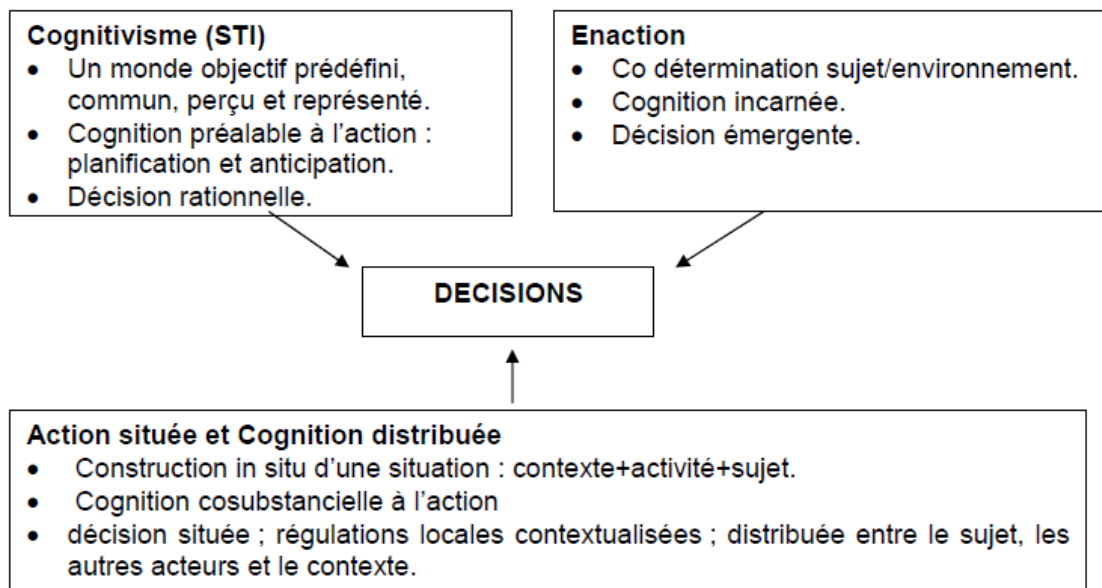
**Cognitivisme (STI)**

- Un monde objectif prédéfini, commun, perçu et représenté.
- Cognition préalable à l'action : planification et anticipation.
- Décision rationnelle.

**Enaction**

- Co détermination sujet/environnement.
- Cognition incarnée.
- Décision émergente.

**DECISIONS**

**Action située et Cognition distribuée**

- Construction in situ d'une situation : contexte+activité+sujet.
- Cognition cosubstancielle à l'action
- décision située ; régulations locales contextualisées ; distribuée entre le sujet, les autres acteurs et le contexte.